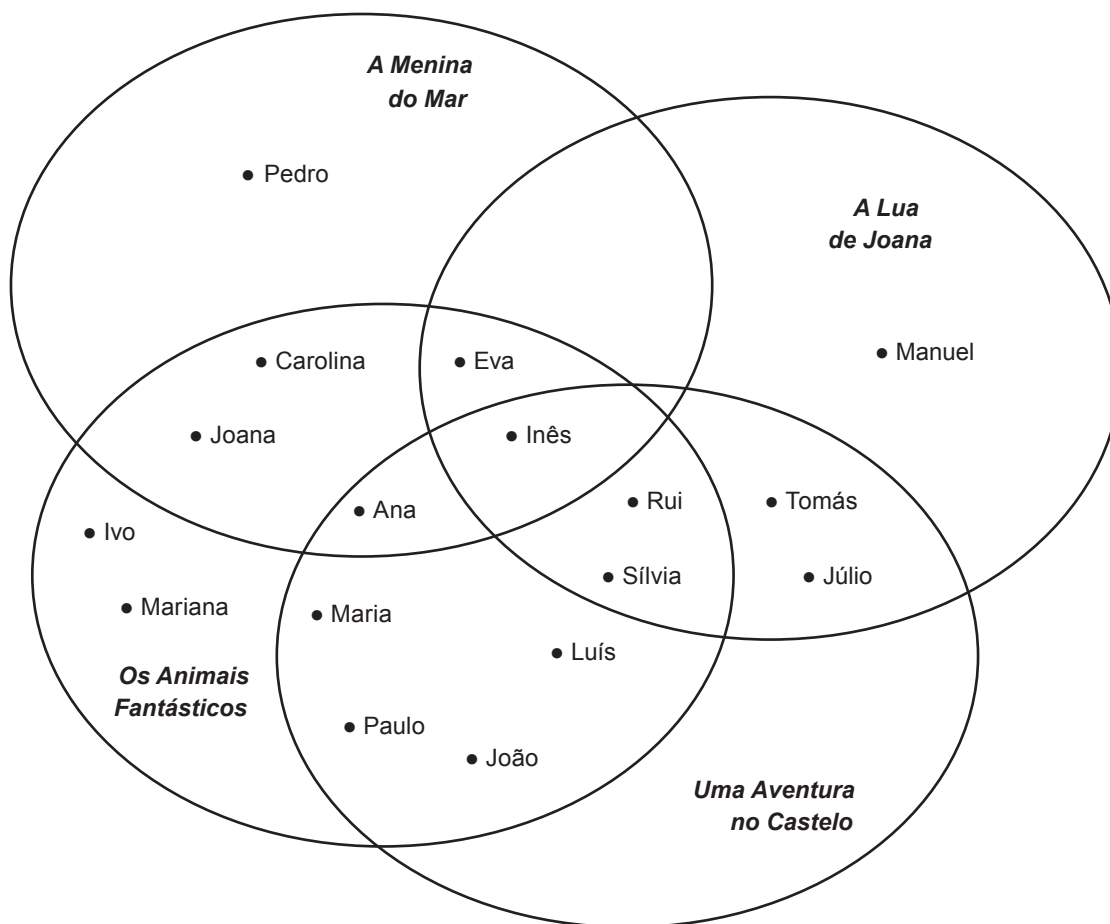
A Menina do Mar

• Pedro

A Lua de Joana

• Manuel

• Carolina

• Eva

• Joana

• Inês

• Ana

• Rui

• Tomás

• Ivo

• Sílvia

• Júlio

• Mariana

• Maria

• Luís

Os Animais Fantásticos

• Paulo

• João

Uma Aventura no Castelo